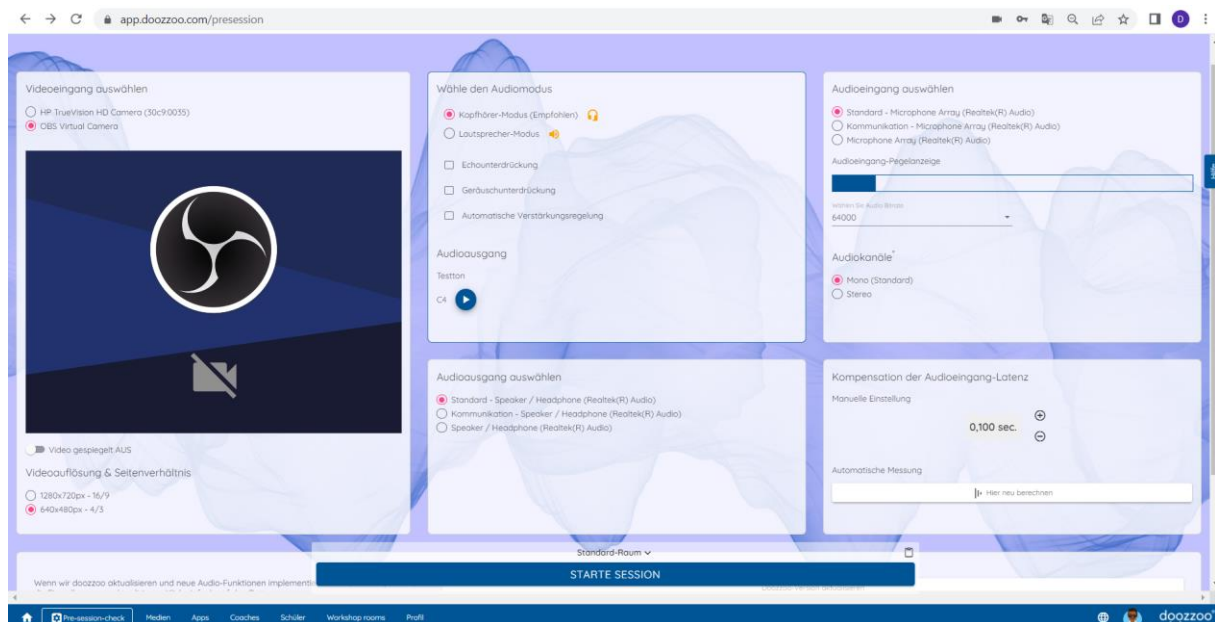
app.doozzoo.com/presession

Videoeingang auswählen

HP TrueVision HD Camera (30c9:0035)
OBS Virtual Camera

Video gespiegelt AUS

Videoauflösung & Seitenverhältnis

1280x720px - 16/9
640x480px - 4/3

Wähle den Audiomodus

Kopfhörer-Modus (Empfohlen)
Lautsprecher-Modus

Echounterdrückung
Geräuschunterdrückung
Automatische Verstärkungsregelung

Audioausgang

Testton

C4

Audioeingang auswählen

Standard - Microphone Array (Realtek(R) Audio)
Kommunikation - Microphone Array (Realtek(R) Audio)
Microphone Array (Realtek(R) Audio)

Audioeingang-Pegelanzeige

Wählen Sie Audio Bitrate
64000

Audiokanäle*

Mono (Standard)
Stereo

Audioausgang auswählen

Standard - Speaker / Headphone (Realtek(R) Audio)
Kommunikation - Speaker / Headphone (Realtek(R) Audio)
Speaker / Headphone (Realtek(R) Audio)

Kompensation der Audioeingang-Latenz

Manuelle Einstellung

0,100 sec.

Automatische Messung

Hier neu berechnen

Wenn wir doozzoo aktualisieren und neue Audio-Funktionen implementi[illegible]

Standard-Raum

STARTE SESSION

doozzoo Version aktualisieren

Pre-session-check Medien Apps Coaches Schüler Workshop rooms Profil

doozzoo